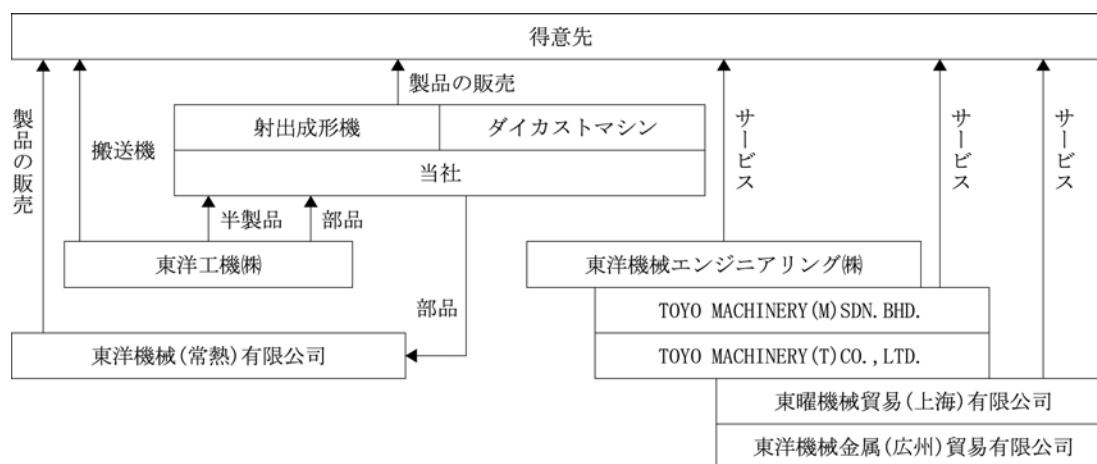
得意先

製品の販売

製品の販売

搬送機

射出成形機

ダイカストマシン

当社

半製品

部品

東洋工機㈱

部品

東洋機械(常熟)有限公司

サービス

サービス

サービス

東洋機械エンジニアリング㈱

TOYO MACHINERY(M)SDN.BHD.

TOYO MACHINERY(T)CO.,LTD.

東曜機械貿易(上海)有限公司

東洋機械金属(広州)貿易有限公司